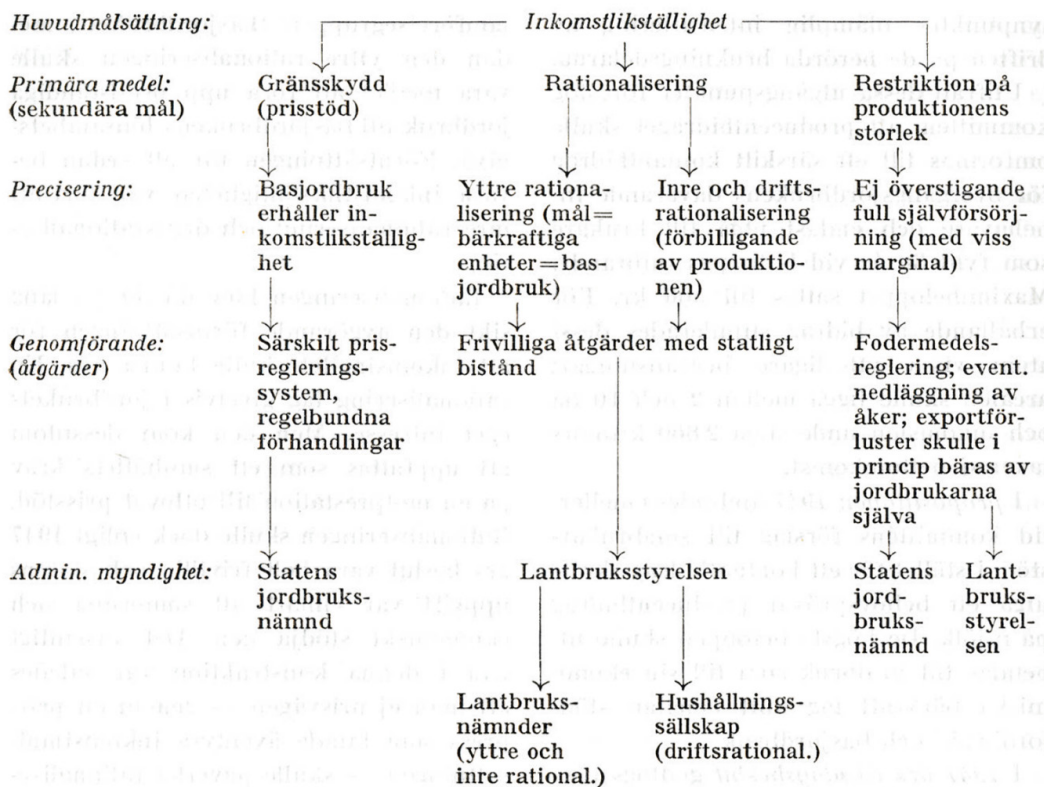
Huvudmålsättning: Inkomstlikställighet

Primära medel: (sekundära mål)

Gränsskydd (prisstöd)

Rationalisering

Restriktion på produktionens storlek

Precisering:

Basjordbruk erhåller inkomstlikställighet

Yttre rationalisering (mål = bärkraftiga enheter = basjordbruk)

Inre och driftsrationalisering (förbilligande av produktionen)

Ej överstigande full självförsörjning (med viss marginal)

Genomförande: (åtgärder)

Särskilt prisregleringssystem, regelbundna förhandlingar

Frivilliga åtgärder med statligt bistånd

Fodermedelsreglering; event. nedläggning av åker; exportförluster skulle i princip bäras av jordbrukarna själva

Admin. myndighet:

Statens jordbruksnämnd

Lantbruksstyrelsen

Statens jordbruksnämnd

Lantbruksstyrelsen

Lantbruksnämnder (yttre och inre rational.)

Hushållningssällskap (driftsrational.)